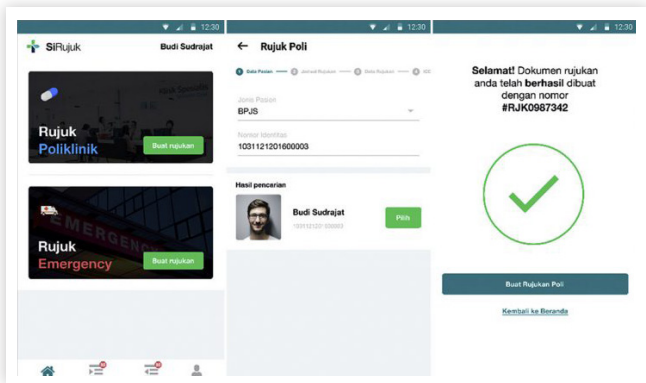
12:30

SiRujuk Budi Sudrajat

Rujuk Poliklinik

Buat rujukan

Rujuk Emergency

Buat rujukan

12:30

← Rujuk Poli

1 Data Pasien 2 Jenis Rujukan 3 Data Rujukan 4 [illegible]

Jenis Pasien
BPJS

Nomor Identitas
1031121201600003

Hasil pencarian

Budi Sudrajat
1031121201600003

Pilih

12:30

Selamat! Dokumen rujukan anda telah berhasil dibuat dengan nomor #RJK0987342

Buat Rujukan Poli

Kembali ke Beranda